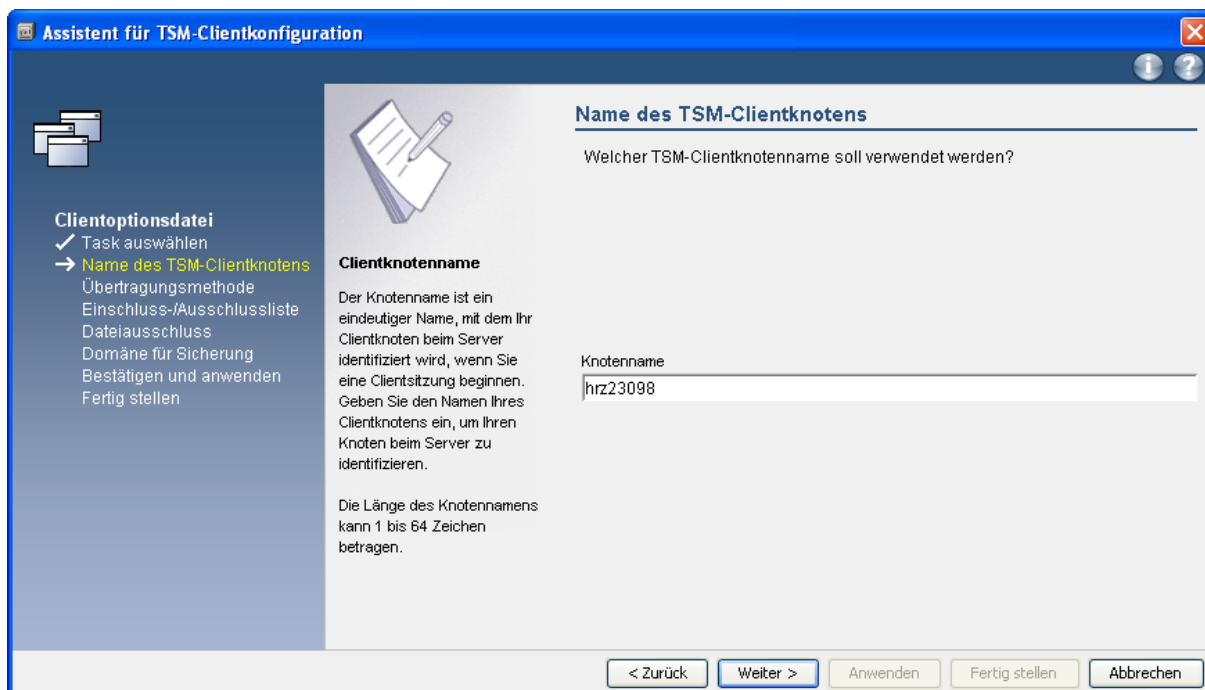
Assistent für TSM-Clientkonfiguration

Clientoptionsdatei
✓ Task auswählen
→ Name des TSM-Clientknotens
Übertragungsmethode
Einschluss-/Ausschlussliste
Dateiausschluss
Domäne für Sicherung
Bestätigen und anwenden
Fertig stellen

Clientknotenname

Der Knotenname ist ein eindeutiger Name, mit dem Ihr Clientknoten beim Server identifiziert wird, wenn Sie eine Clientsitzung beginnen. Geben Sie den Namen Ihres Clientknotens ein, um Ihren Knoten beim Server zu identifizieren.

Die Länge des Knotennamens kann 1 bis 64 Zeichen betragen.

Name des TSM-Clientknotens

Welcher TSM-Clientknotenname soll verwendet werden?

Knotenname
hrz23098

< Zurück | Weiter > | Anwenden | Fertig stellen | Abbrechen